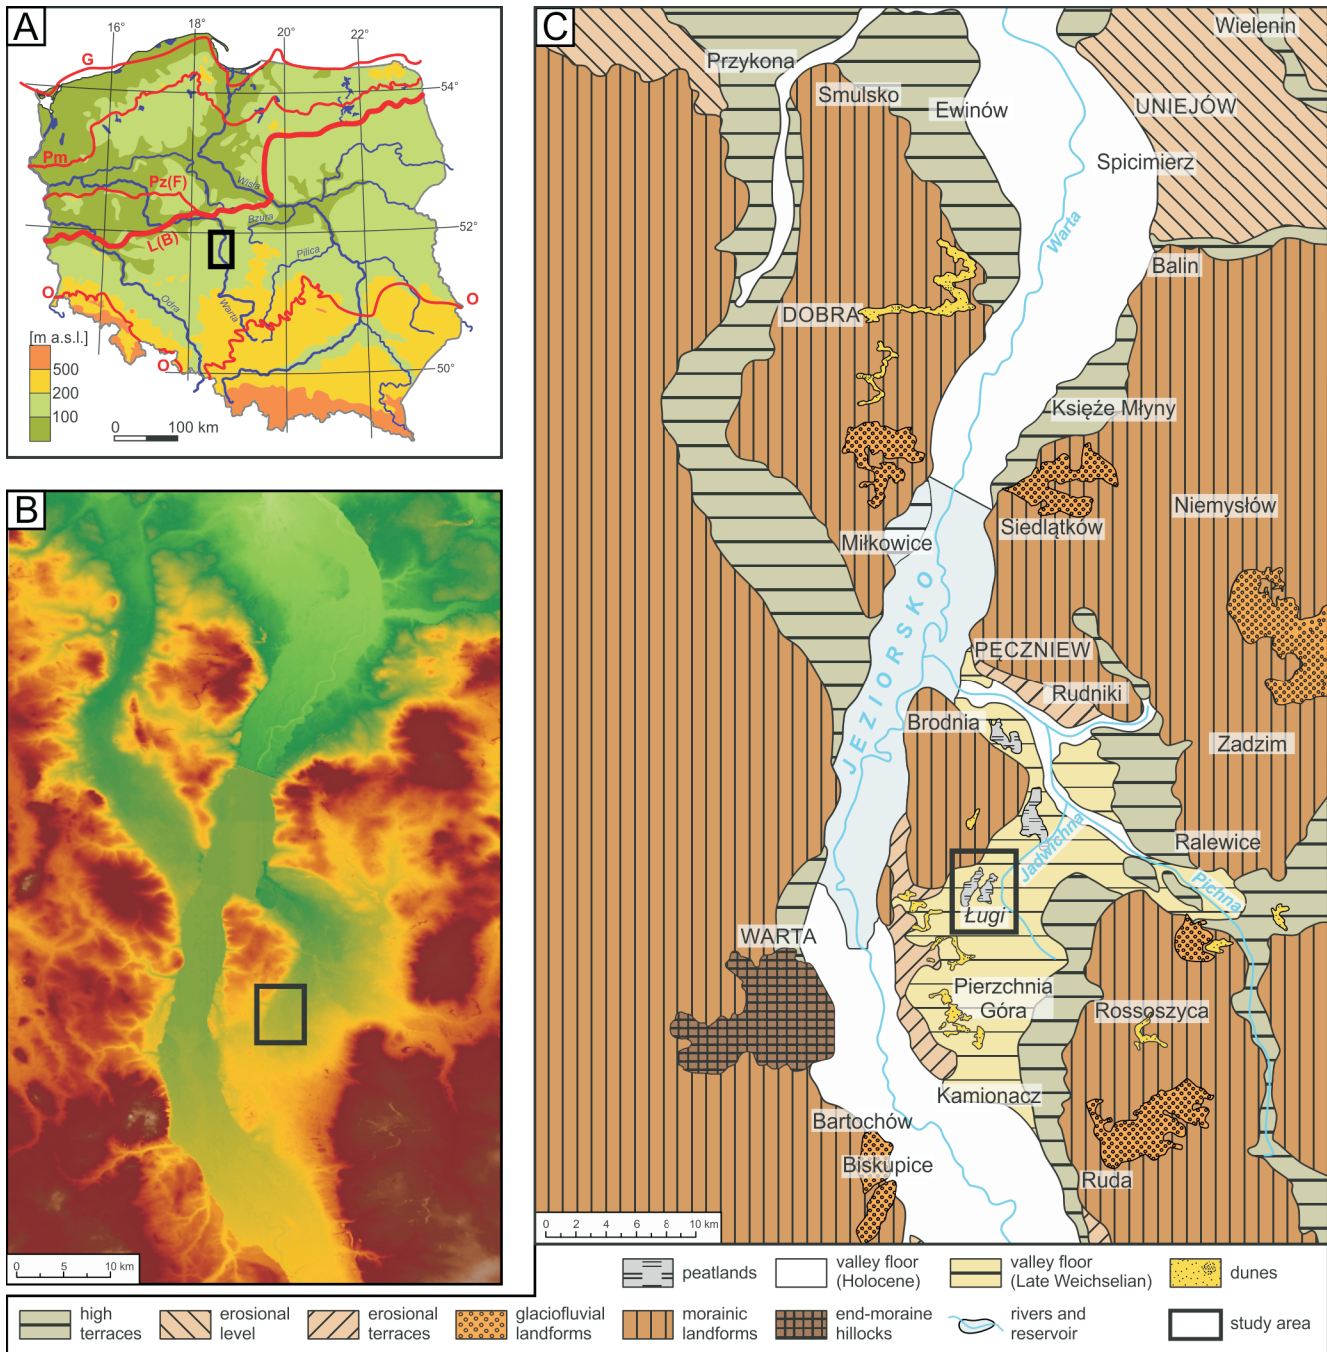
A

16° 18° 20° 22°

54°

52°

50°

G

Pm

Pz(F)

L(B)

O

O

O

Wisła

Bzura

Pilica

Odra

Warta

[m a.s.l.]

500

200

100

0 100 km

B

0 5 10 km

C

Wielenin

Przykona

Smulsko

Ewinów

UNIEJÓW

Spicimierz

Warta

Balin

DOBRA

Księże Młyny

Niemysłów

Siedlątków

Miłkowice

JEZIORSKO

PĘCZNIEW

Rudniki

Brodnia

Zadzim

Jadwichna

Ralewice

Pichna

Ługi

WARTA

Pierzchnia Góra

Rossoszyca

Kamionacz

Bartochów

Biskupice

Ruda

0 2 4 6 8 10 km

peatlands

valley floor (Holocene)

valley floor (Late Weichselian)

dunes

high terraces

erosional level

erosional terraces

glaciofluvial landforms

morainic landforms

end-moraine hillocks

rivers and reservoir

study area